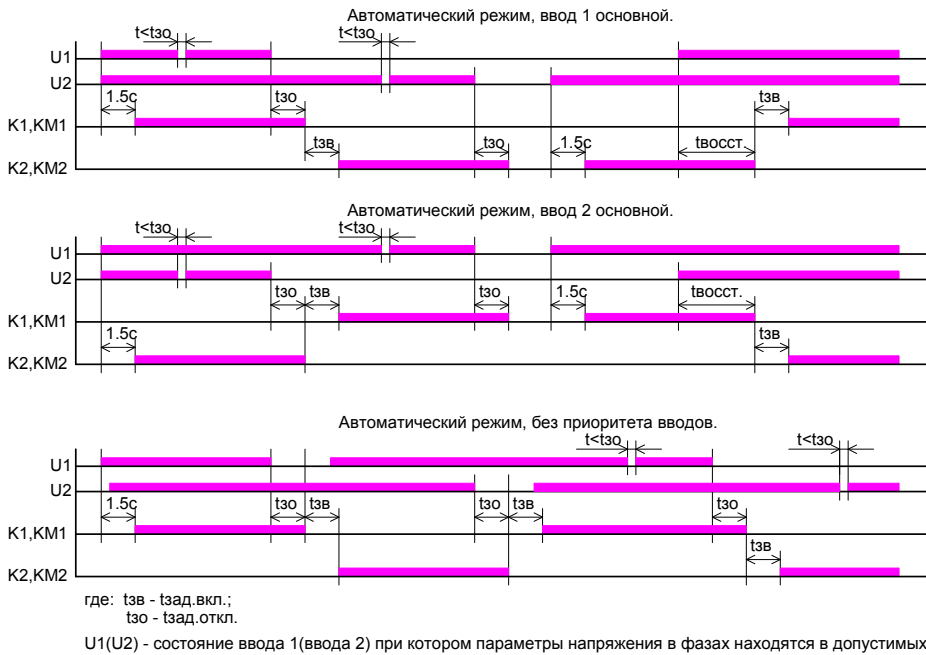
Автоматический режим, ввод 1 основной.

t<tзо

t<tзо

U1

U2

1.5с

tзо

tзв

K1,KM1

tзв

tзо

1.5с

tвосст.

K2,KM2

Автоматический режим, ввод 2 основной.

t<tзо

t<tзо

U1

U2

tзо

tзв

tзо

1.5с

tвосст.

K1,KM1

1.5с

tзв

K2,KM2

Автоматический режим, без приоритета вводов.

t<tзо

t<tзо

U1

U2

1.5с

tзо

tзв

tзо

tзв

tзо

K1,KM1

tзв

K2,KM2

где: tзв - tзад.вкл.;
tзо - tзад.откл.

U1(U2) - состояние ввода 1(ввода 2) при котором параметры напряжения в фазах находятся в допустимых